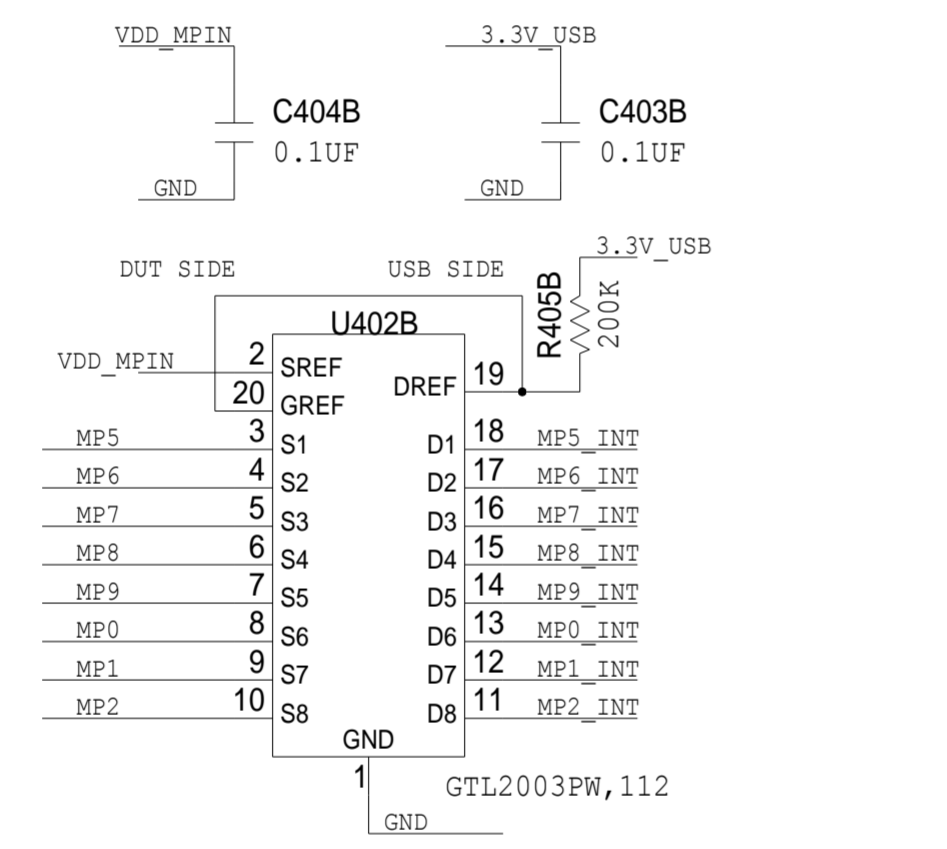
VDD_MPIN

C404B
0.1UF

GND

3.3V_USB

C403B
0.1UF

GND

DUT SIDE

USB SIDE

3.3V_USB

R405B
200K

U402B

VDD_MPIN
2 SREF
20 GREF
DREF 19

MP5 3 S1
MP6 4 S2
MP7 5 S3
MP8 6 S4
MP9 7 S5
MP0 8 S6
MP1 9 S7
MP2 10 S8

D1 18 MP5_INT
D2 17 MP6_INT
D3 16 MP7_INT
D4 15 MP8_INT
D5 14 MP9_INT
D6 13 MP0_INT
D7 12 MP1_INT
D8 11 MP2_INT

GND
1

GTL2003PW,112

GND